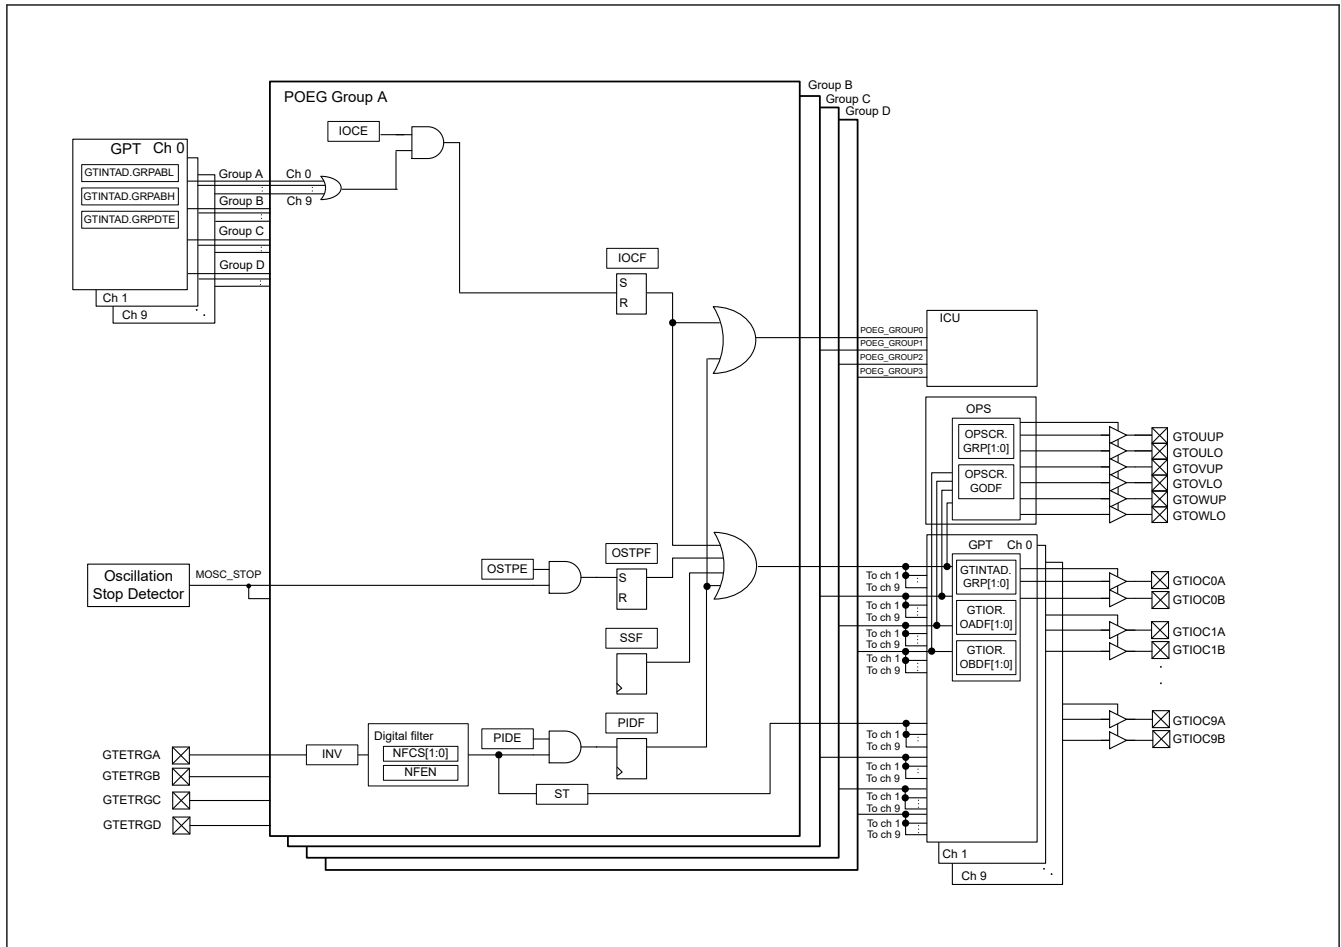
Group B
Group C
Group D
POEG Group A

GPT Ch 0
GTINTAD.GRPABL
GTINTAD.GRPABH
GTINTAD.GRPDTE
Ch 1
Ch 9

Group A
Group B
Group C
Group D
Ch 0
Ch 9

IOCE
IOCF
S
R

ICU
POEG_GROUP0
POEG_GROUP1
POEG_GROUP2
POEG_GROUP3

OPS
OPSCR.
GRP[1:0]
OPSCR.
GODF

GTOUUP
GTOULO
GTOVUP
GTOVLO
GTOWUP
GTOWLO

Oscillation Stop Detector
MOSC_STOP
OSTPE
OSTPF
S
R
SSF

GPT Ch 0
GTINTAD.
GRP[1:0]
GTIOR.
OADF[1:0]
GTIOR.
OBDF[1:0]
Ch 1
Ch 9

To ch 1
To ch 9
To ch 1
To ch 9
To ch 1
To ch 9
To ch 1
To ch 9
To ch 1
To ch 9
To ch 1
To ch 9
To ch 1
To ch 9
To ch 1
To ch 9

GTIOC0A
GTIOC0B
GTIOC1A
GTIOC1B
GTIOC9A
GTIOC9B

GTETRGA
GTETRGB
GTETRGC
GTETRGD
INV
Digital filter
NFCS[1:0]
NFEN
PIDE
PIDF
ST